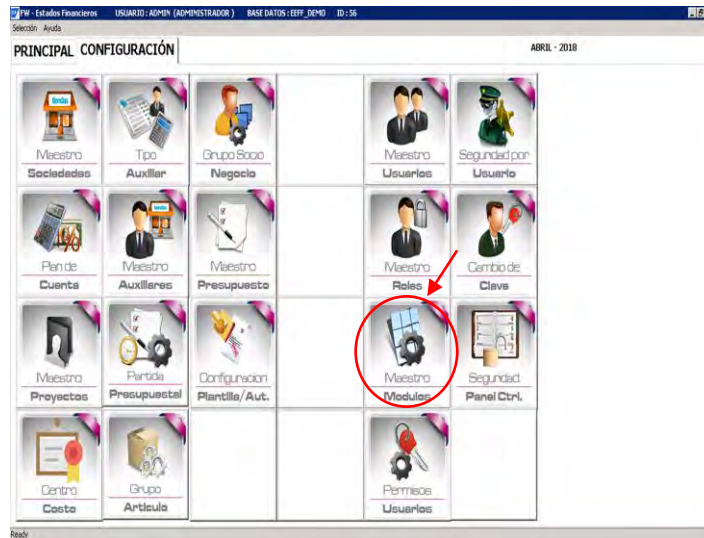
FW - Estados Financieros USUARIO : ADMIN (ADMINISTRADOR ) BASE DATOS : EEFF_DEMO ID : 56

Selección Ayuda

PRINCIPAL CONFIGURACIÓN

ABRIL - 2018

Maestro Sociedades

Tipo Auxiliar

Grupo Socio Negocio

Maestro Usuarios

Seguridad por Usuario

Plan de Cuenta

Maestro Auxiliares

Maestro Presupuesto

Maestro Roles

Cambio de Clave

Maestro Proyectos

Partida Presupuestal

Configuracion Plantilla/Aut.

Maestro Modulos

Seguridad Panel Ctrl.

Centro Costo

Grupo Articulo

Permisos Usuarios

Ready